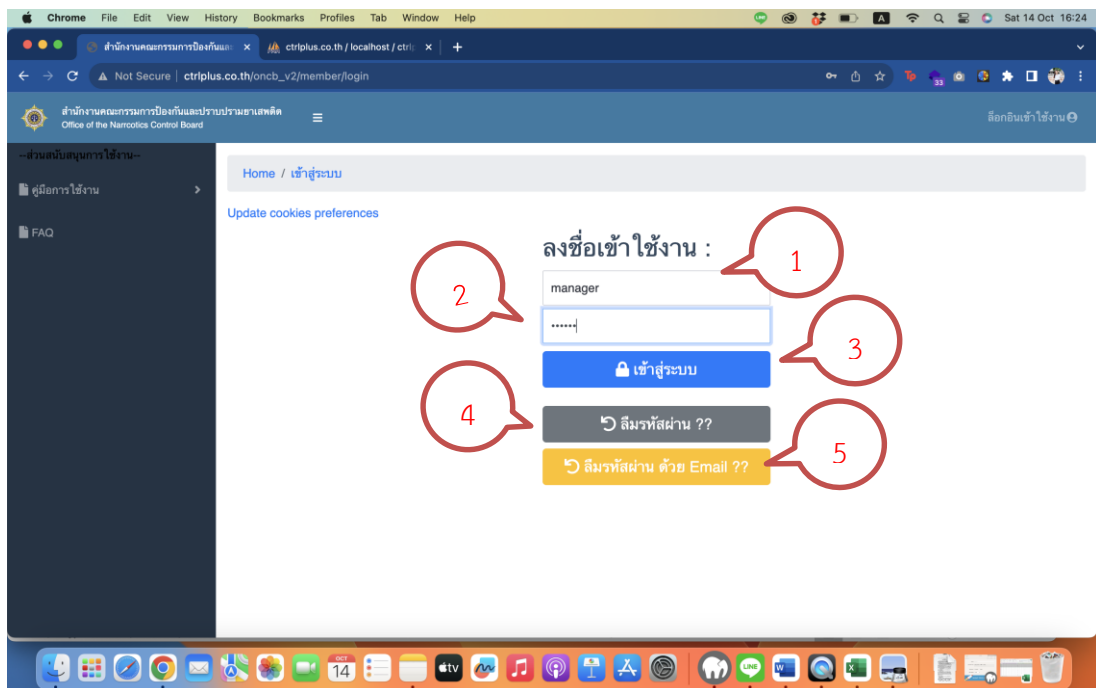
Chrome File Edit View History Bookmarks Profiles Tab Window Help

Sat 14 Oct 16:24

สำนักงานคณะกรรมการป้องกันและ ×
ctrlplus.co.th / localhost / ctrl ×
+

Not Secure | ctrlplus.co.th/oncb_v2/member/login

สำนักงานคณะกรรมการป้องกันและปราบปรามยาเสพติด
Office of the Narcotics Control Board

ล็อกอินเข้าใช้งาน

--ส่วนสนับสนุนการใช้งาน--
คู่มือการใช้งาน
FAQ

Home / เข้าสู่ระบบ

Update cookies preferences

ลงชื่อเข้าใช้งาน :

manager

••••••

เข้าสู่ระบบ

ลืมรหัสผ่าน ??

ลืมรหัสผ่าน ด้วย Email ??

1
2
3
4
5

OCT
14